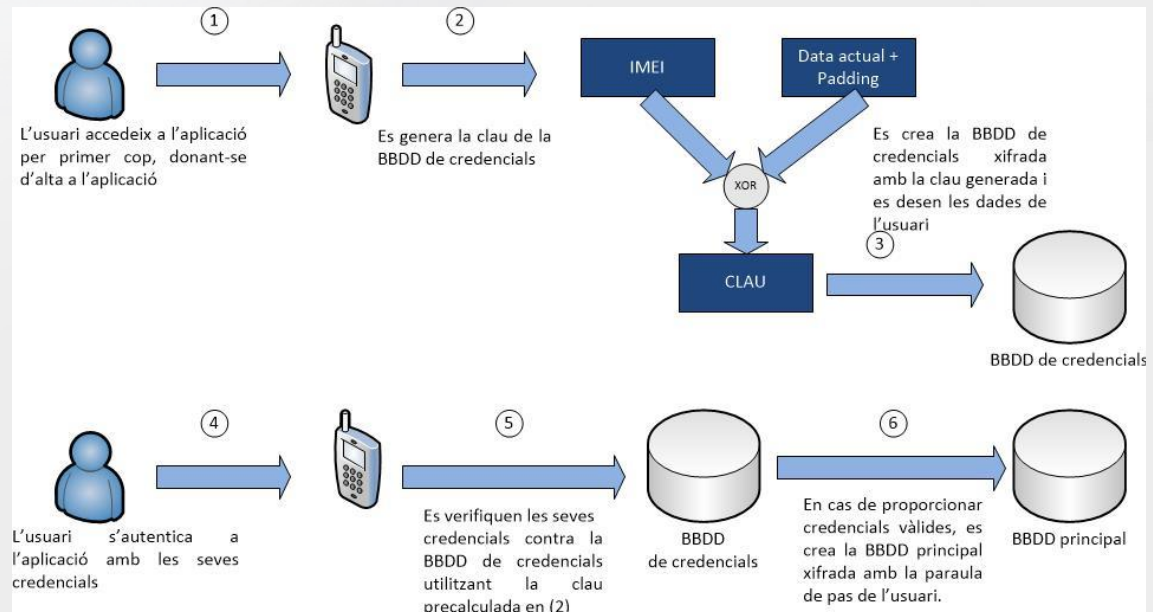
1

2

L'usuari accedeix a l'aplicació per primer cop, donant-se d'alta a l'aplicació

Es genera la clau de la BBDD de credencials

IMEI

Data actual + Padding

Es crea la BBDD de credencials xifrada amb la clau generada i es desen les dades de l'usuari

XOR

3

CLAU

BBDD de credencials

4

5

6

L'usuari s'autentica a l'aplicació amb les seves credencials

Es verifiquen les seves credencials contra la BBDD de credencials utilitzant la clau precalculada en (2)

BBDD de credencials

En cas de proporcionar credencials vàlides, es crea la BBDD principal xifrada amb la paraula de pas de l'usuari.

BBDD principal